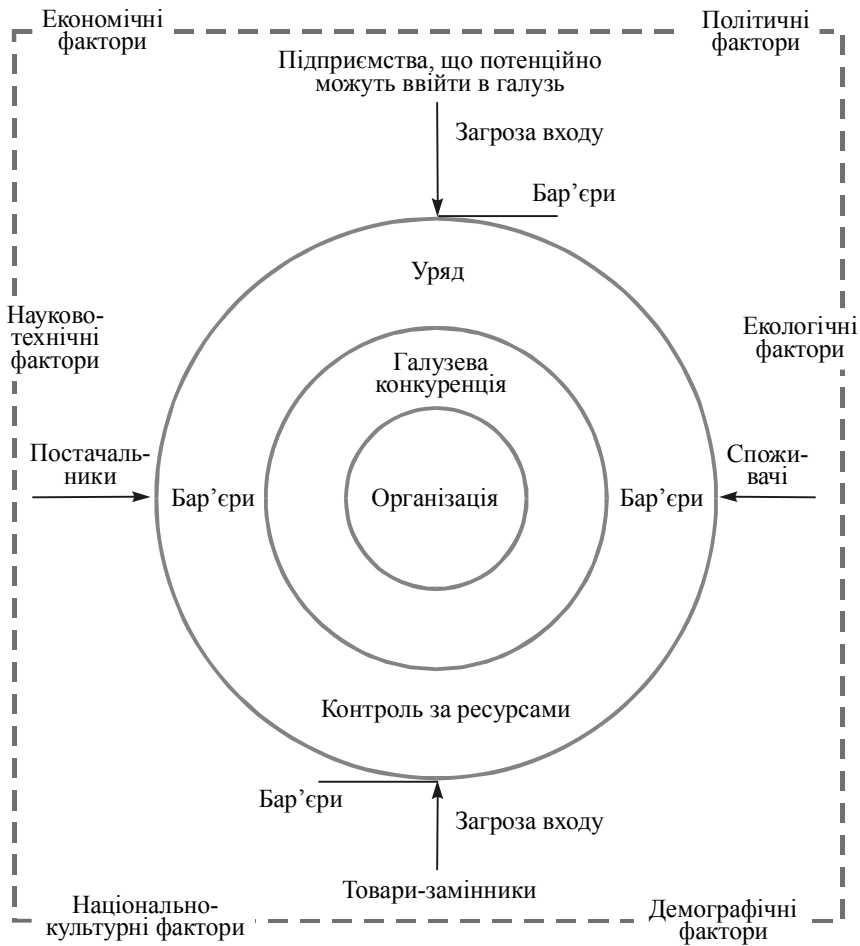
Економічні фактори

Політичні фактори

Підприємства, що потенційно можуть ввійти в галузь

Загроза входу

Бар'єри

Уряд

Науково-технічні фактори

Екологічні фактори

Галузева конкуренція

Постачальники

Бар'єри

Організація

Бар'єри

Споживачі

Контроль за ресурсами

Бар'єри

Загроза входу

Товари-замінники

Національно-культурні фактори

Демографічні фактори